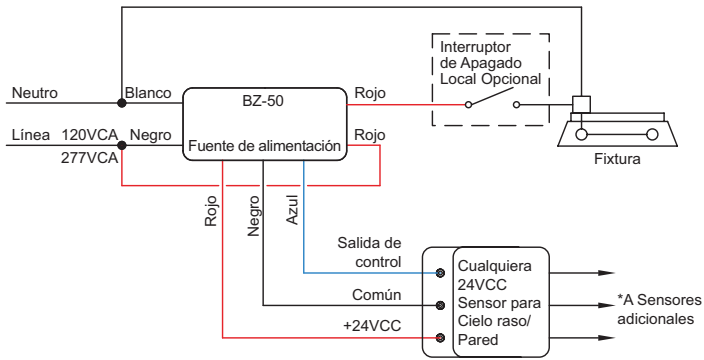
Neutro
Blanco
BZ-50
Rojo
Interruptor de Apagado Local Opcional
Línea 120VCA
277VCA
Negro
Fuente de alimentación
Rojo
Fixtura
Rojo
Negro
Azul
Salida de control
Común
+24VCC
Cualquiera 24VCC Sensor para Cielo raso/ Pared
*A Sensores adicionales